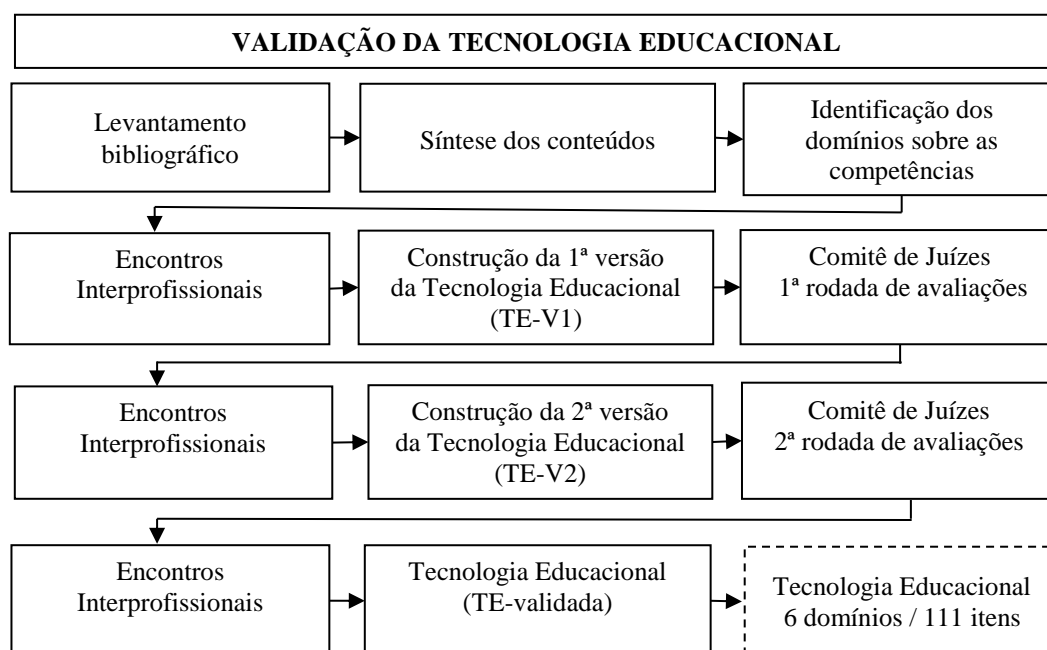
VALIDAÇÃO DA TECNOLOGIA EDUCACIONAL

Levantamento bibliográfico

Síntese dos conteúdos

Identificação dos domínios sobre as competências

Encontros Interprofissionais

Construção da 1ª versão da Tecnologia Educacional (TE-V1)

Comitê de Juízes 1ª rodada de avaliações

Encontros Interprofissionais

Construção da 2ª versão da Tecnologia Educacional (TE-V2)

Comitê de Juízes 2ª rodada de avaliações

Encontros Interprofissionais

Tecnologia Educacional (TE-validada)

Tecnologia Educacional 6 domínios / 111 itens